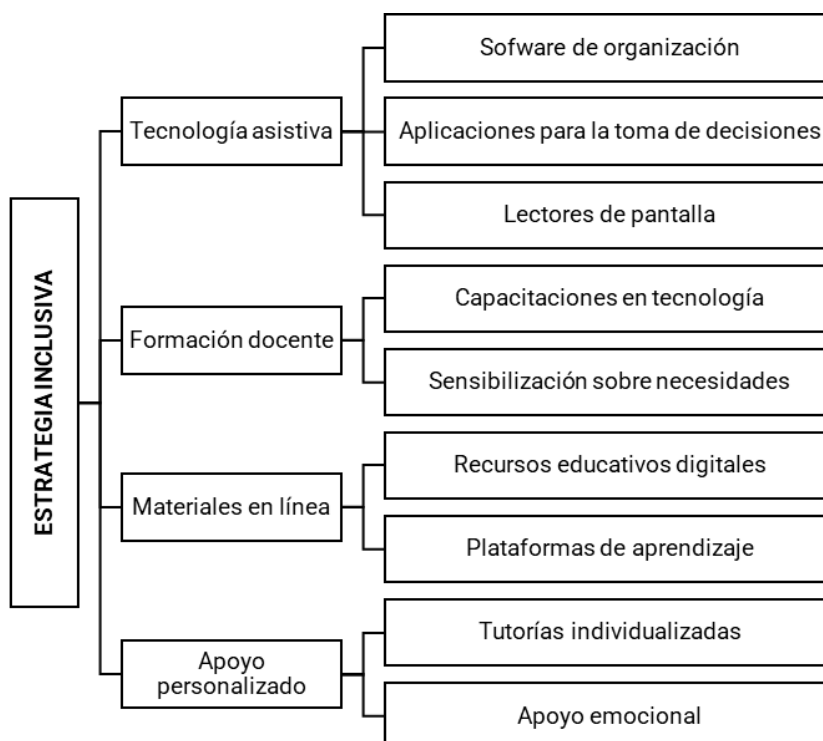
ESTRATEGIA INCLUSIVA

Tecnología asistiva

Sofware de organización

Aplicaciones para la toma de decisiones

Lectores de pantalla

Formación docente

Capacitaciones en tecnología

Sensibilización sobre necesidades

Materiales en línea

Recursos educativos digitales

Plataformas de aprendizaje

Apoyo personalizado

Tutorías individualizadas

Apoyo emocional